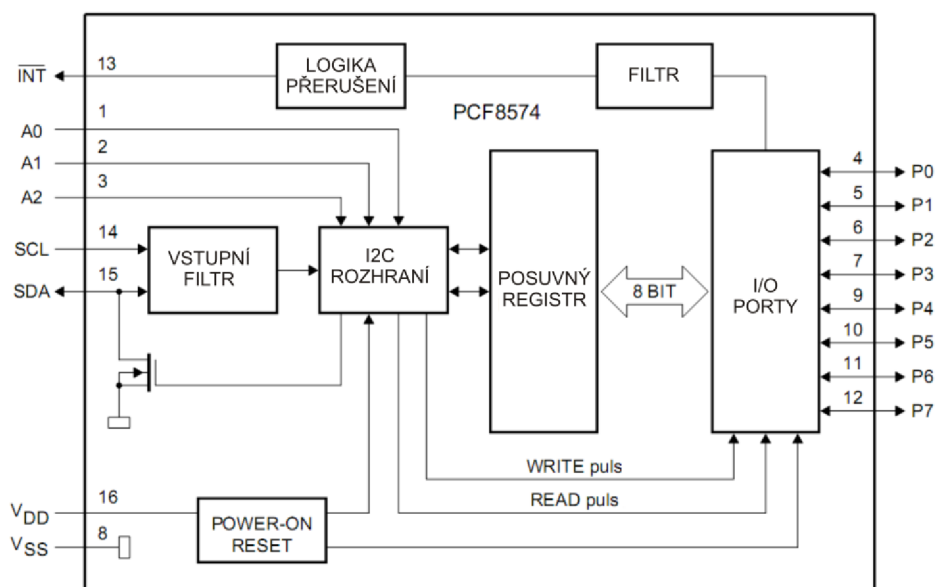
$\overline{INT}$ 13
LOGIKA PŘERUŠENÍ
FILTR
PCF8574
A0 1
A1 2
A2 3
SCL 14
SDA 15
VSTUPNÍ FILTR
I2C ROZHRANÍ
POSUVNÝ REGISTR
8 BIT
I/O PORTY
4 P0
5 P1
6 P2
7 P3
9 P4
10 P5
11 P6
12 P7
WRITE puls
READ puls
$V_{DD}$ 16
$V_{SS}$ 8
POWER-ON RESET